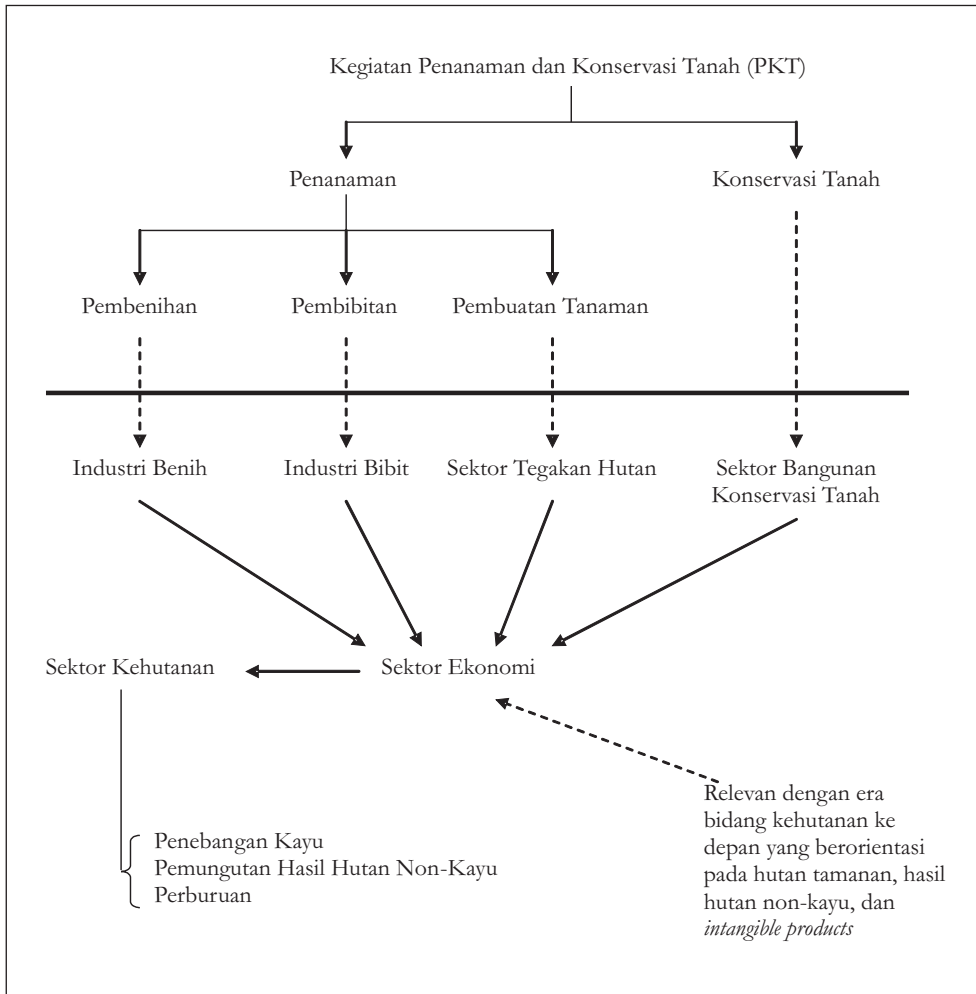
Kegiatan Penanaman dan Konservasi Tanah (PKT)

Penanaman

Konservasi Tanah

Pembenihan

Pembibitan

Pembuatan Tanaman

Industri Benih

Industri Bibit

Sektor Tegakan Hutan

Sektor Bangunan Konservasi Tanah

Sektor Kehutanan

Sektor Ekonomi

Penebangan Kayu
Pemungutan Hasil Hutan Non-Kayu
Perburuan

Relevan dengan era bidang kehutanan ke depan yang berorientasi pada hutan tamanan, hasil hutan non-kayu, dan *intangible products*